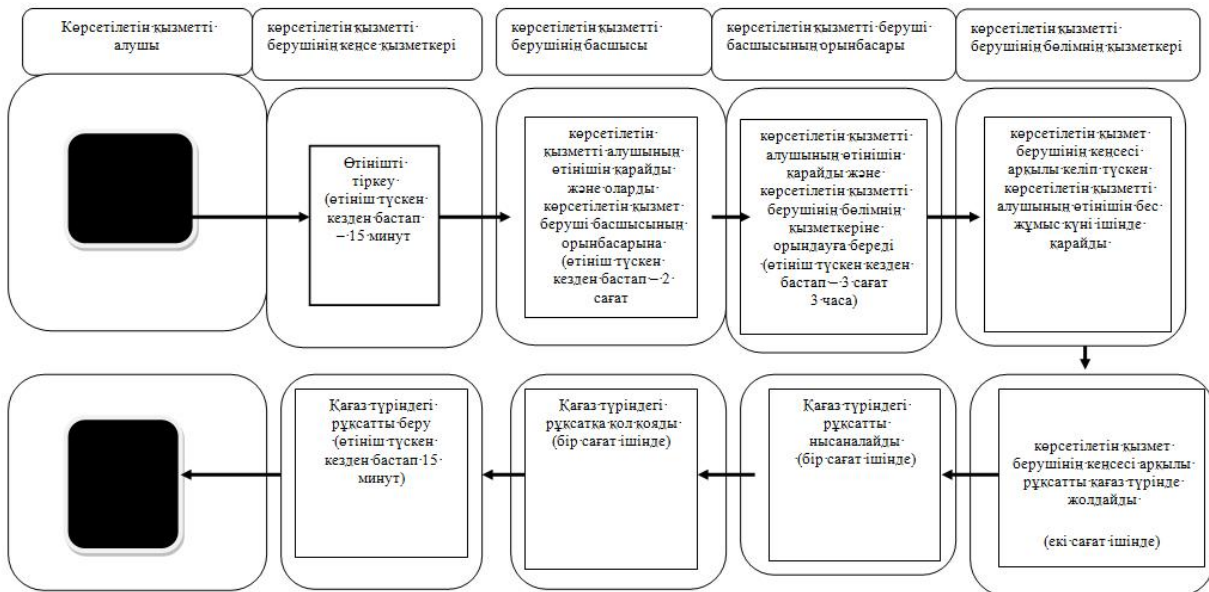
Көрсетілетін қызметті алушы

көрсетілетін қызметті берушінің кеңсе қызметкері

көрсетілетін қызметті берушінің басшысы

көрсетілетін қызметті беруші басшысының орынбасары

көрсетілетін қызметті берушінің бөлімнің қызметкері

Өтінішті тіркеу (өтініш түскен кезден бастап – 15 минут

көрсетілетін қызметті алушының өтінішін қарайды және оларды көрсетілетін қызмет беруші басшысының орынбасарына (өтініш түскен кезден бастап – 2 сағат

көрсетілетін қызметті алушының өтінішін қарайды және көрсетілетін қызметті берушінің бөлімнің қызметкеріне орындауға береді (өтініш түскен кезден бастап – 3 сағат 3 часа)

көрсетілетін қызмет берушінің кеңсесі арқылы келіп түскен көрсетілетін қызметті алушының өтінішін бес жұмыс күні ішінде қарайды

көрсетілетін қызмет берушінің кеңсесі арқылы рұқсатты қағаз түрінде жолдайды

(екі сағат ішінде)

Қағаз түріндегі рұқсатты нысаналайды (бір сағат ішінде)

Қағаз түріндегі рұқсатқа қол қояды (бір сағат ішінде)

Қағаз түріндегі рұқсатты беру (өтініш түскен кезден бастап 15 минут)